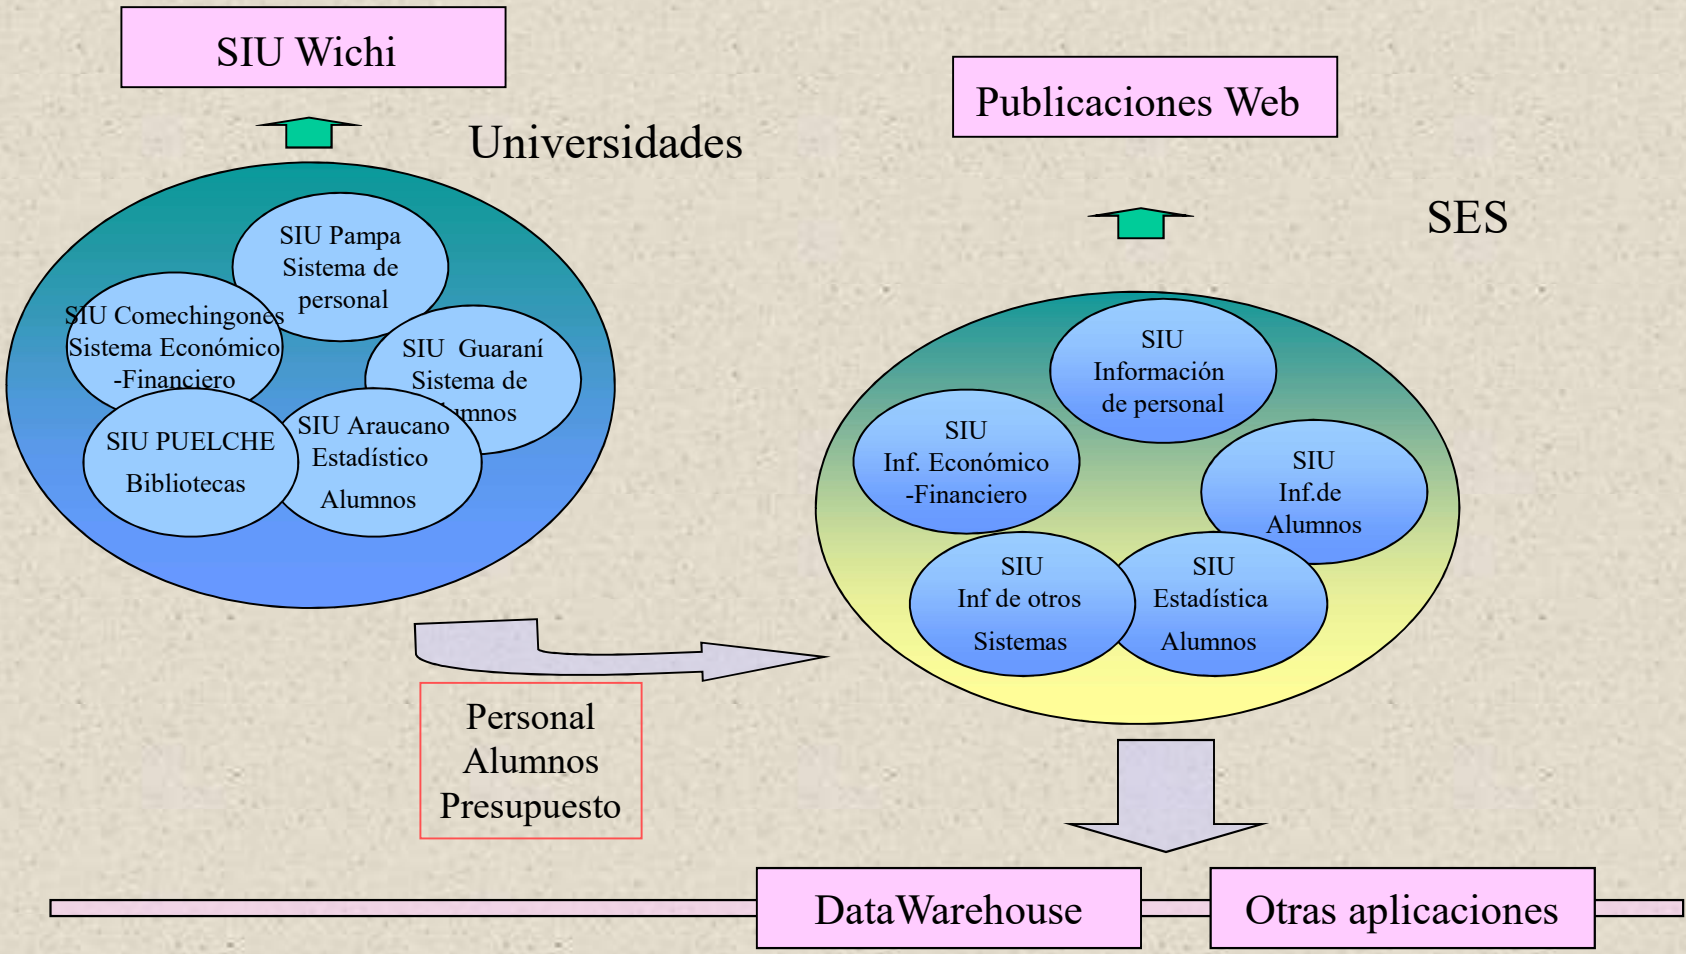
SIU Wichi

Universidades

SIU Pampa Sistema de personal

SIU Comechingones Sistema Económico -Financiero

SIU Guaraní Sistema de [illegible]mnos

SIU PUELCHE Bibliotecas

SIU Araucano Estadístico Alumnos

Publicaciones Web

SES

SIU Información de personal

SIU Inf. Económico -Financiero

SIU Inf.de Alumnos

SIU Inf de otros Sistemas

SIU Estadística Alumnos

Personal
Alumnos
Presupuesto

DataWarehouse

Otras aplicaciones